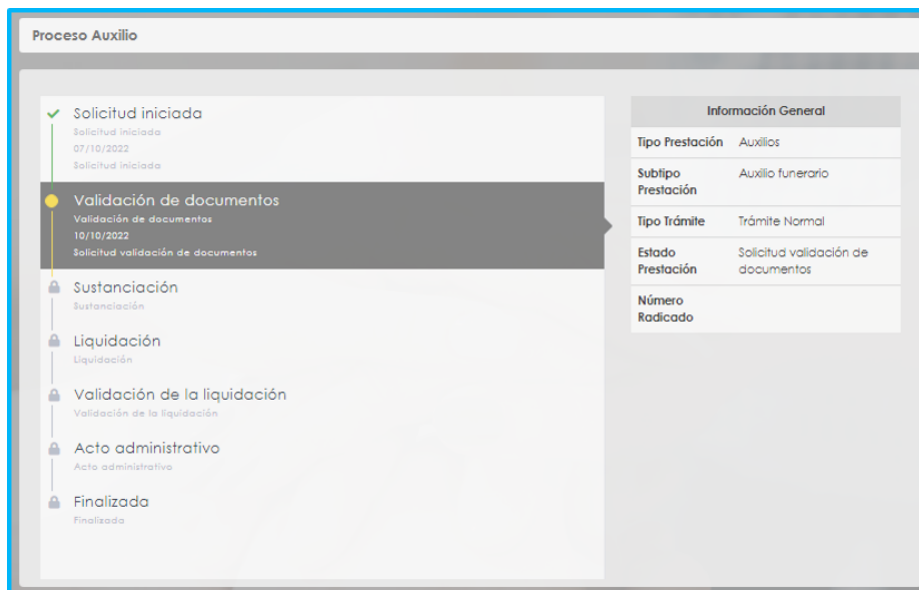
Proceso Auxilio

Solicitud iniciada
Solicitud iniciada
07/10/2022
Solicitud iniciada

Validación de documentos
Validación de documentos
10/10/2022
Solicitud validación de documentos

Sustanciación
Sustanciación

Liquidación
Liquidación

Validación de la liquidación
Validación de la liquidación

Acto administrativo
Acto administrativo

Finalizada
Finalizada

| Información General | |
|---|---|
| Tipo Prestación | Auxilios |
| Subtipo Prestación | Auxilio funerario |
| Tipo Trámite | Trámite Normal |
| Estado Prestación | Solicitud validación de documentos |
| Número Radicado | |